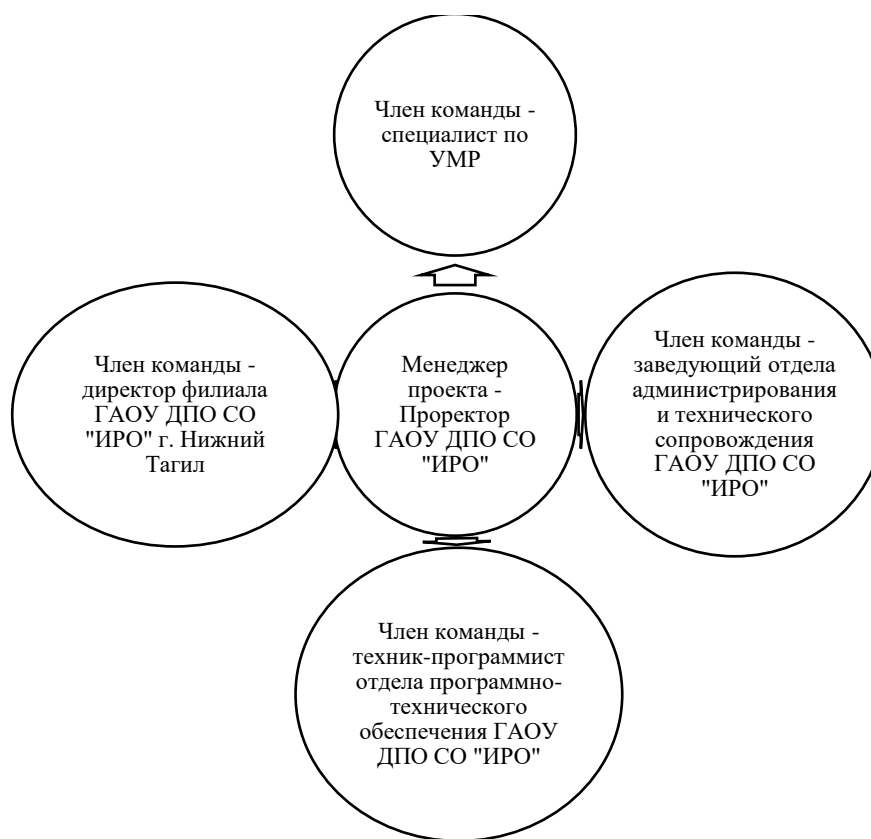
Член команды - специалист по УМР

Член команды - директор филиала ГАОУ ДПО СО "ИРО" г. Нижний Тагил

Менеджер проекта - Проректор ГАОУ ДПО СО "ИРО"

Член команды - заведующий отдела администрирования и технического сопровождения ГАОУ ДПО СО "ИРО"

Член команды - техник-программист отдела программно-технического обеспечения ГАОУ ДПО СО "ИРО"